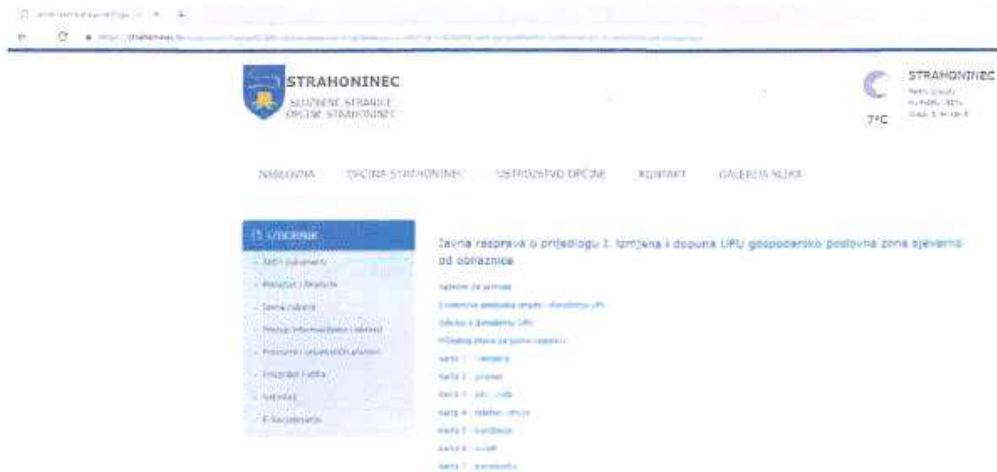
STRAHONINEC
SLUŽBENE STRANICE OPĆINE STRAHONINEC

7°C

STRAHONINEC

NASLOVNA OPĆINA STRAHONINEC USTROJSTVO OPĆINE KONTAKT GALERIJA SLIKA

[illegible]

- Akti i dokumenti
- Proračun i financije
- Javna nabava
- Pravo na informaciju
- Proračuni i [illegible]
- Natječaji i oglasi
- Savjetovanja
- E-Savjetovanje

Javna rasprava o prijedlogu I. izmjena i dopuna UPU gospodarsko poslovna zona sjeverno od obilaznice

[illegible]
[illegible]
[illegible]
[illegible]
Karta 1 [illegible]
Karta 2 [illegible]
Karta 3 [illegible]
Karta 4 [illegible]
Karta 5 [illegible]
Karta 6 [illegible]
Karta 7 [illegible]